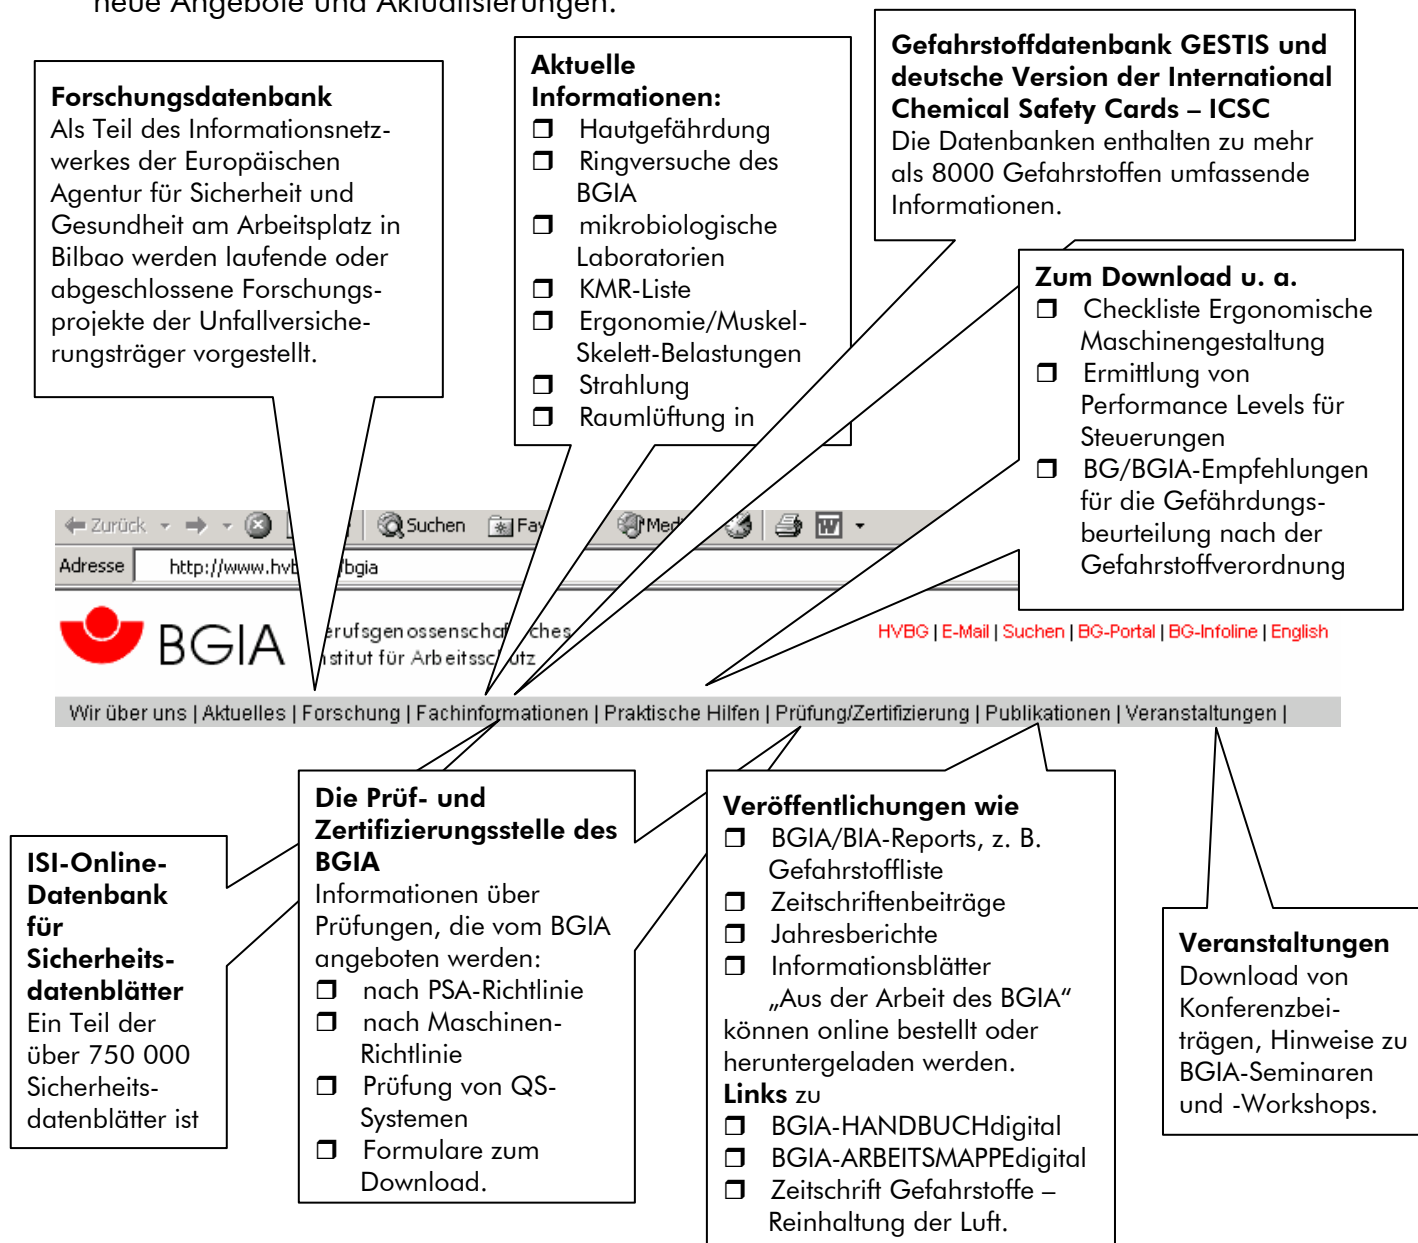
neue Angebote und Aktualisierungen.

**Forschungsdatenbank**
Als Teil des Informationsnetzwerkes der Europäischen Agentur für Sicherheit und Gesundheit am Arbeitsplatz in Bilbao werden laufende oder abgeschlossene Forschungsprojekte der Unfallversicherungsträger vorgestellt.

**Aktuelle Informationen:**
❒ Hautgefährdung
❒ Ringversuche des BGIA
❒ mikrobiologische Laboratorien
❒ KMR-Liste
❒ Ergonomie/Muskel-Skelett-Belastungen
❒ Strahlung
❒ Raumlüftung in

**Gefahrstoffdatenbank GESTIS und deutsche Version der International Chemical Safety Cards – ICSC**
Die Datenbanken enthalten zu mehr als 8000 Gefahrstoffen umfassende Informationen.

**Zum Download u. a.**
❒ Checkliste Ergonomische Maschinengestaltung
❒ Ermittlung von Performance Levels für Steuerungen
❒ BG/BGIA-Empfehlungen für die Gefährdungsbeurteilung nach der Gefahrstoffverordnung

Zurück Suchen Fa Med
Adresse http://www.hvb /bgia

BGIA erufsgenossenschaf ches stitut für Arbeitssc utz
HVBG | E-Mail | Suchen | BG-Portal | BG-Infoline | English

Wir über uns | Aktuelles | Forschung | Fachinformationen | Praktische Hilfen | Prüfung/Zertifizierung | Publikationen | Veranstaltungen |

**ISI-Online-Datenbank für Sicherheitsdatenblätter**
Ein Teil der über 750 000 Sicherheitsdatenblätter ist

**Die Prüf- und Zertifizierungsstelle des BGIA**
Informationen über Prüfungen, die vom BGIA angeboten werden:
❒ nach PSA-Richtlinie
❒ nach Maschinen-Richtlinie
❒ Prüfung von QS-Systemen
❒ Formulare zum Download.

**Veröffentlichungen wie**
❒ BGIA/BIA-Reports, z. B. Gefahrstoffliste
❒ Zeitschriftenbeiträge
❒ Jahresberichte
❒ Informationsblätter „Aus der Arbeit des BGIA“
können online bestellt oder heruntergeladen werden.
**Links** zu
❒ BGIA-HANDBUCHdigital
❒ BGIA-ARBEITSMAPPEdigital
❒ Zeitschrift Gefahrstoffe – Reinhaltung der Luft.

**Veranstaltungen**
Download von Konferenzbeiträgen, Hinweise zu BGIA-Seminaren und -Workshops.